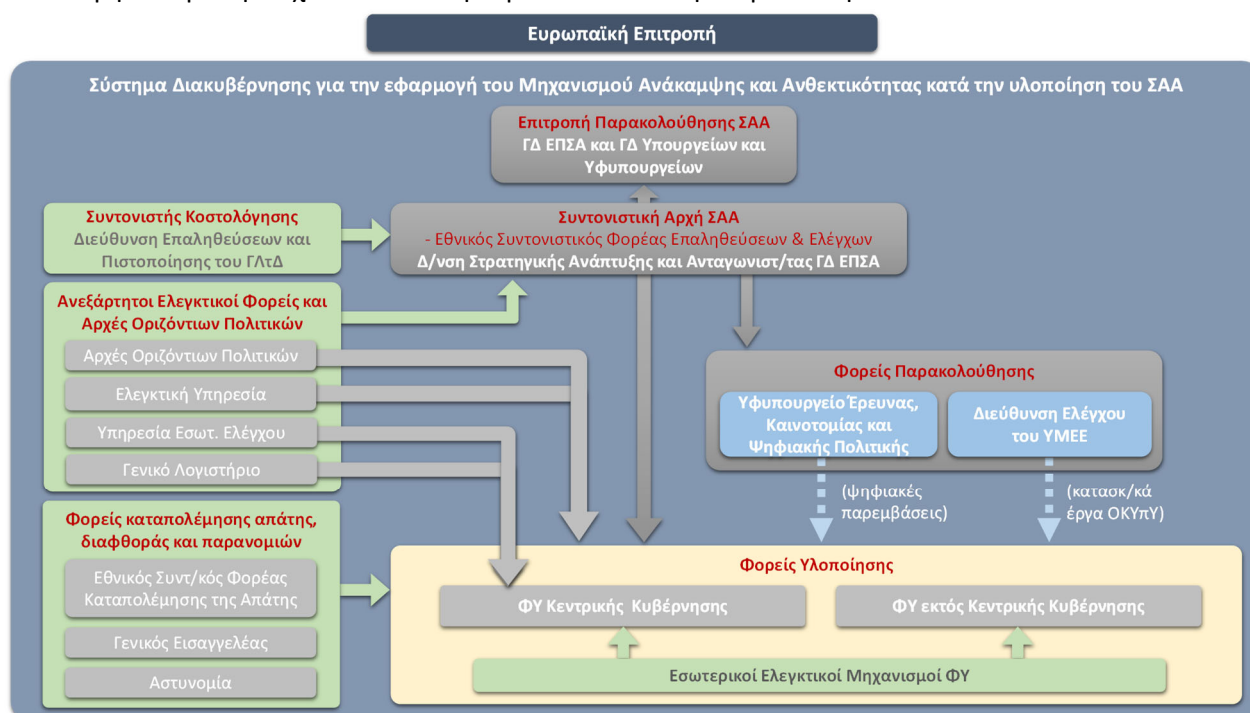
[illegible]

Ευρωπαϊκή Επιτροπή

Σύστημα Διακυβέρνησης για την εφαρμογή του Μηχανισμού Ανάκαμψης και Ανθεκτικότητας κατά την υλοποίηση του ΣΑΑ

Επιτροπή Παρακολούθησης ΣΑΑ
ΓΔ ΕΠΣΑ και ΓΔ Υπουργείων και Υφυπουργείων

Συντονιστής Κοστολόγησης
Διεύθυνση Επαληθεύσεων και Πιστοποίησης του ΓΛτΔ

Συντονιστική Αρχή ΣΑΑ
- Εθνικός Συντονιστικός Φορέας Επαληθεύσεων & Ελέγχων
Δ/νση Στρατηγικής Ανάπτυξης και Ανταγωνιστ/τας ΓΔ ΕΠΣΑ

Ανεξάρτητοι Ελεγκτικοί Φορείς και Αρχές Οριζόντιων Πολιτικών

Αρχές Οριζόντιων Πολιτικών

Ελεγκτική Υπηρεσία

Υπηρεσία Εσωτ. Ελέγχου

Γενικό Λογιστήριο

Φορείς Παρακολούθησης

Υφυπουργείο Έρευνας, Καινοτομίας και Ψηφιακής Πολιτικής

Διεύθυνση Ελέγχου του ΥΜΕΕ

(ψηφιακές παρεμβάσεις)

(κατασκ/κά έργα ΟΚΥπΥ)

Φορείς καταπολέμησης απάτης, διαφθοράς και παρανομιών

Εθνικός Συντ/κός Φορέας Καταπολέμησης της Απάτης

Γενικός Εισαγγελέας

Αστυνομία

Φορείς Υλοποίησης

ΦΥ Κεντρικής Κυβέρνησης

ΦΥ εκτός Κεντρικής Κυβέρνησης

Εσωτερικοί Ελεγκτικοί Μηχανισμοί ΦΥ